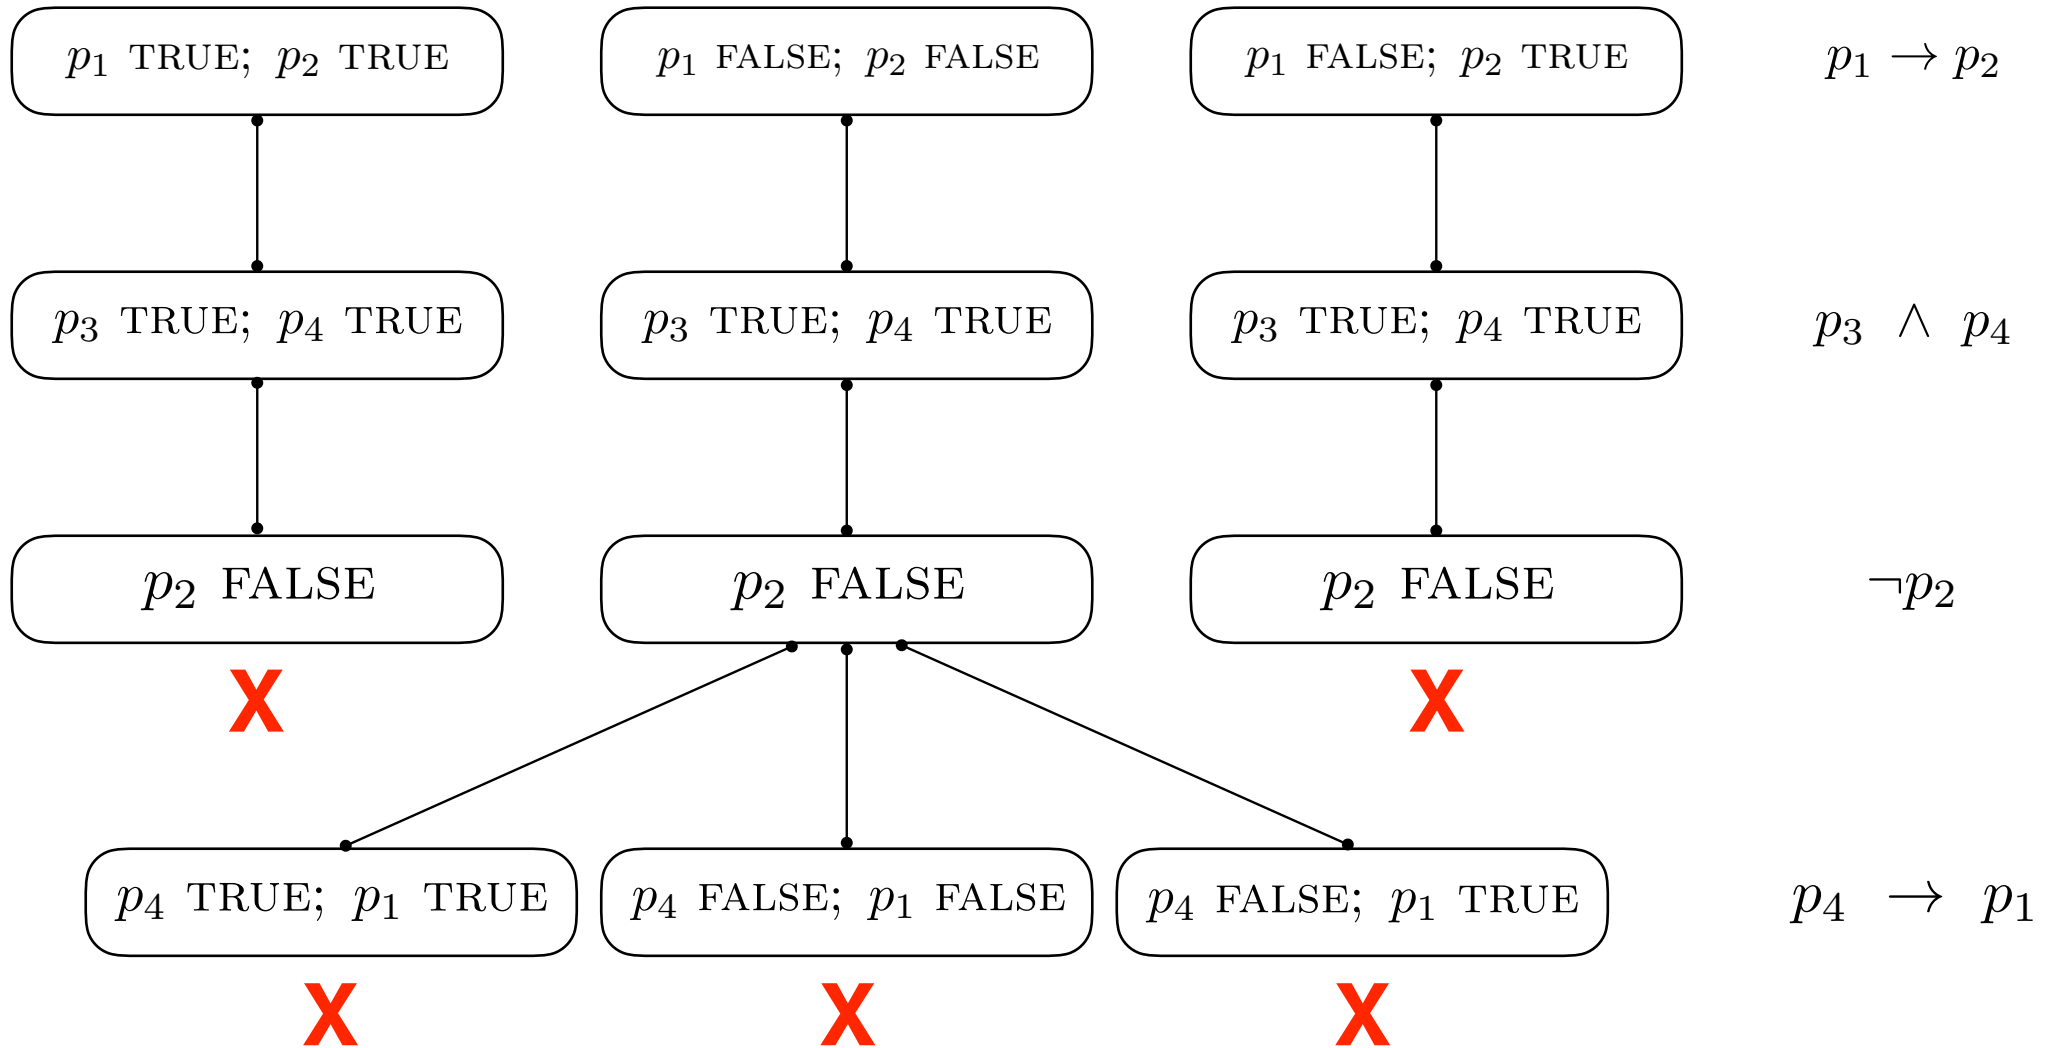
$p_1$ TRUE; $p_2$ TRUE

$p_1$ FALSE; $p_2$ FALSE

$p_1$ FALSE; $p_2$ TRUE

$p_1 \to p_2$

$p_3$ TRUE; $p_4$ TRUE

$p_3$ TRUE; $p_4$ TRUE

$p_3$ TRUE; $p_4$ TRUE

$p_3 \wedge p_4$

$p_2$ FALSE

$p_2$ FALSE

$p_2$ FALSE

$\neg p_2$

X

X

$p_4$ TRUE; $p_1$ TRUE

$p_4$ FALSE; $p_1$ FALSE

$p_4$ FALSE; $p_1$ TRUE

$p_4 \to p_1$

X

X

X